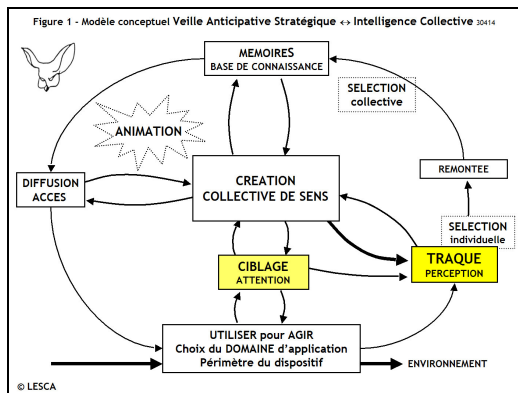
Figure 1 - Modèle conceptuel Veille Anticipative Stratégique ↔ Intelligence Collective 30414

MEMOIRES
BASE DE CONNAISSANCE

SELECTION
collective

ANIMATION

DIFFUSION
ACCES

CREATION
COLLECTIVE DE SENS

REMONTEE

SELECTION
individuelle

CIBLAGE
ATTENTION

TRAQUE
PERCEPTION

UTILISER pour AGIR
Choix du DOMAINE d'application
Périmètre du dispositif

ENVIRONNEMENT

© LESCA